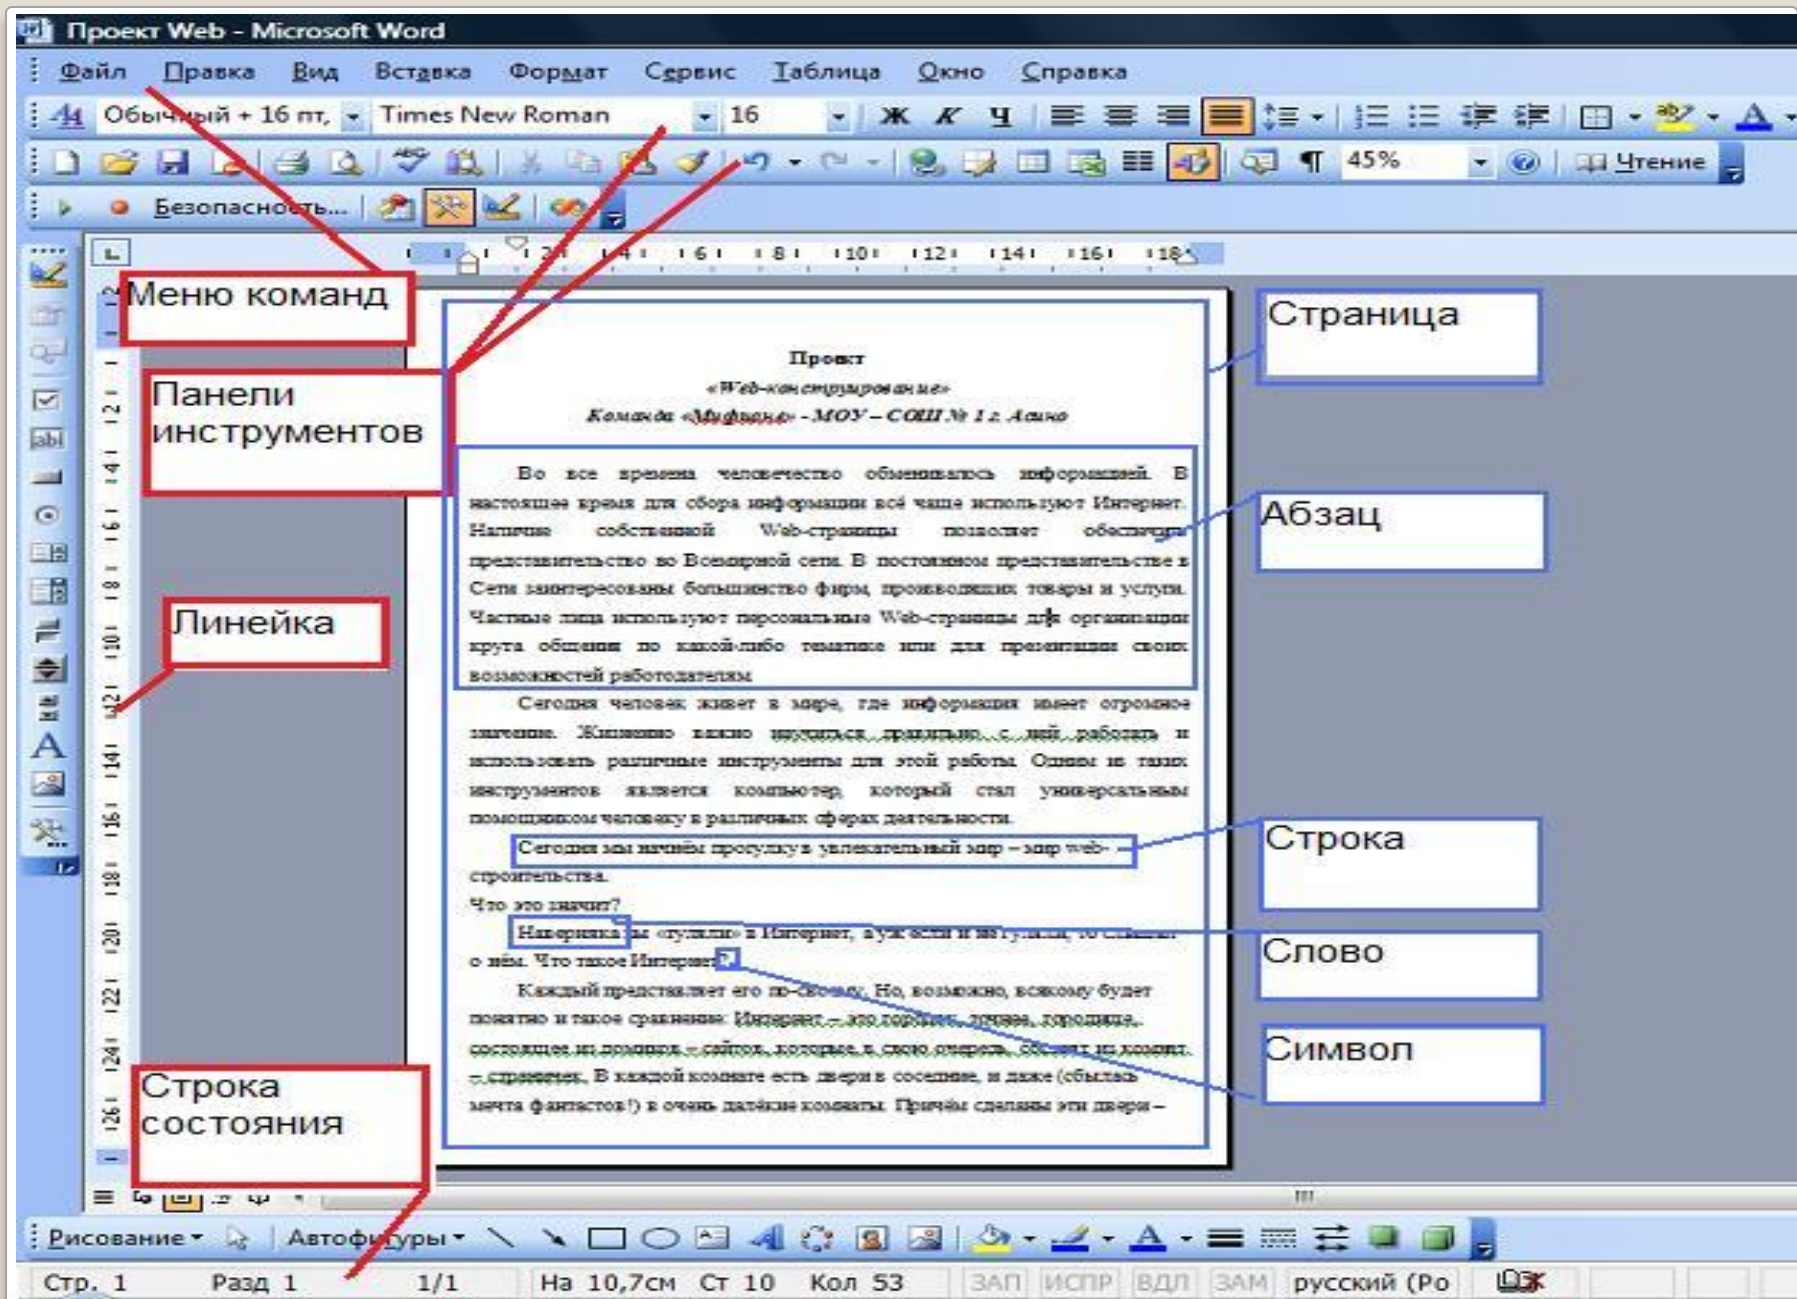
Проект Web - Microsoft Word

Файл Правка Вид Вставка Формат Сервис Таблица Окно Справка

Обычный + 16 пт, Times New Roman 16

45% Чтение

Безопасность...

Меню команд

Панели инструментов

Линейка

Строка состояния

Страница

Абзац

Строка

Слово

Символ

Проект
«Web-конструирование»
Команда «Мифиана» - МОУ – СОШ № 1 г. Асино

Во все времена человечество обменивалось информацией. В настоящее время для сбора информации всё чаще используют Интернет. Наличие собственной Web-страницы позволяет обеспечить представительство во Всемирной сети. В постоянном представительстве в Сети заинтересованы большинство фирм, производящих товары и услуги. Частные лица используют персональные Web-страницы для организации круга общения по какой-либо тематике или для презентации своих возможностей работодателям.

Сегодня человек живет в мире, где информация имеет огромное значение. Жизненно важно научиться правильно с ней работать и использовать различные инструменты для этой работы. Одним из таких инструментов является компьютер, который стал универсальным помощником человеку в различных сферах деятельности.

Сегодня мы начнём прогулку в увлекательный мир – мир web-строительства.

Что это значит?

Наверняка вы «гуляли» в Интернет, а уж если и не гуляли, то слышали о нём. Что такое Интернет?

Каждый представляет его по-своему. Но, возможно, всякому будет понятно и такое сравнение: Интернет – это огромный, лучше, городище, состоящее из домиков – сайтов, которые, в свою очередь, состоят из комнат – страничек. В каждой комнате есть двери в соседние, и даже (сбылась мечта фантастов!) в очень далёкие комнаты. Причём сделаны эти двери –

Рисование Автофигуры

Стр. 1 Разд 1 1/1 На 10,7см Ст 10 Кол 53 ЗАП ИСПР ВДЛ ЗАМ русский (Ро